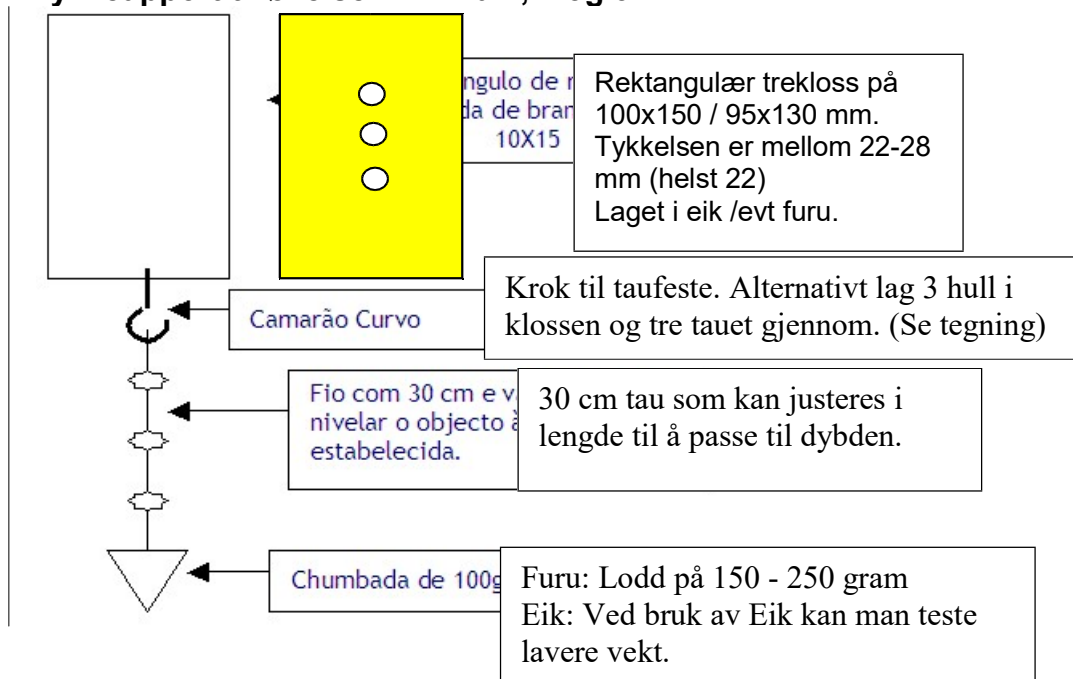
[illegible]

ngulo de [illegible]
da de bran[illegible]
10X15

Rektangulær trekloss på 100x150 / 95x130 mm. Tykkelsen er mellom 22-28 mm (helst 22)
Laget i eik /evt furu.

Camarão Curvo

Krok til taufeste. Alternativt lag 3 hull i klossen og tre tauet gjennom. (Se tegning)

Fio com 30 cm e v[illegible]
nivelar o objecto à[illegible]
estabelecida.

30 cm tau som kan justeres i lengde til å passe til dybden.

Chumbada de 100g

Furu: Lodd på 150 - 250 gram
Eik: Ved bruk av Eik kan man teste lavere vekt.